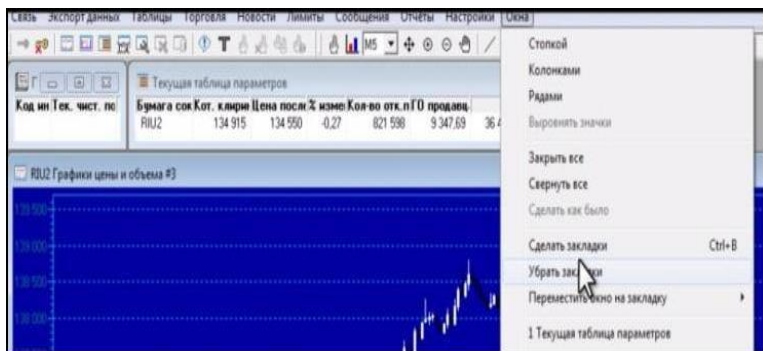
Связь Экспорт данных Таблицы Торговля Новости Лимиты Сообщения Отчеты Настройки Окна

M5

Текущая таблица параметров

Код ин Тек. чист. пс

| Бумага сок | Кот. клиринг | Цена послед | % измен | Кол-во отк.п | ГО продавц. | |
|---|---|---|---|---|---|---|
| RIU2 | 134 915 | 134 550 | -0,27 | 821 598 | 9 347,69 | 36 |

RIU2 Графики цены и объема #3

Стопкой
Колонками
Рядами
Выровнять значки
Закрыть все
Свернуть все
Сделать как было
Сделать закладки Ctrl+B
Убрать зак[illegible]ки
Переместить окно на закладку
1 Текущая таблица параметров